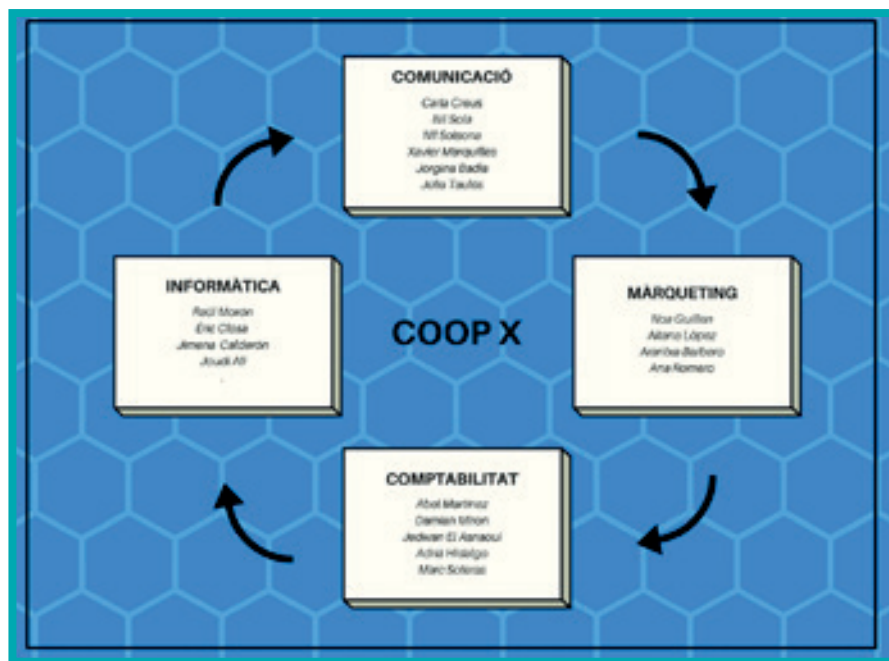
COMUNICACIÓ

Carla Creus
Itzi Sola
Nil Solsona
Xavier Marquillas
Jorgina Badia
Júlia Taulats

MÀRQUETING

Noa Guillen
Aitana López
Aranixa Barbero
Ana Romero

COMPTABILITAT

Abel Martínez
Damian Idrion
Jadwan El Asnaoui
Adria Hidalgo
Marc Soteras

INFORMÀTICA

Raúl Moran
Eric Closa
Jimena Calderón
Jordi Ali

COOP X